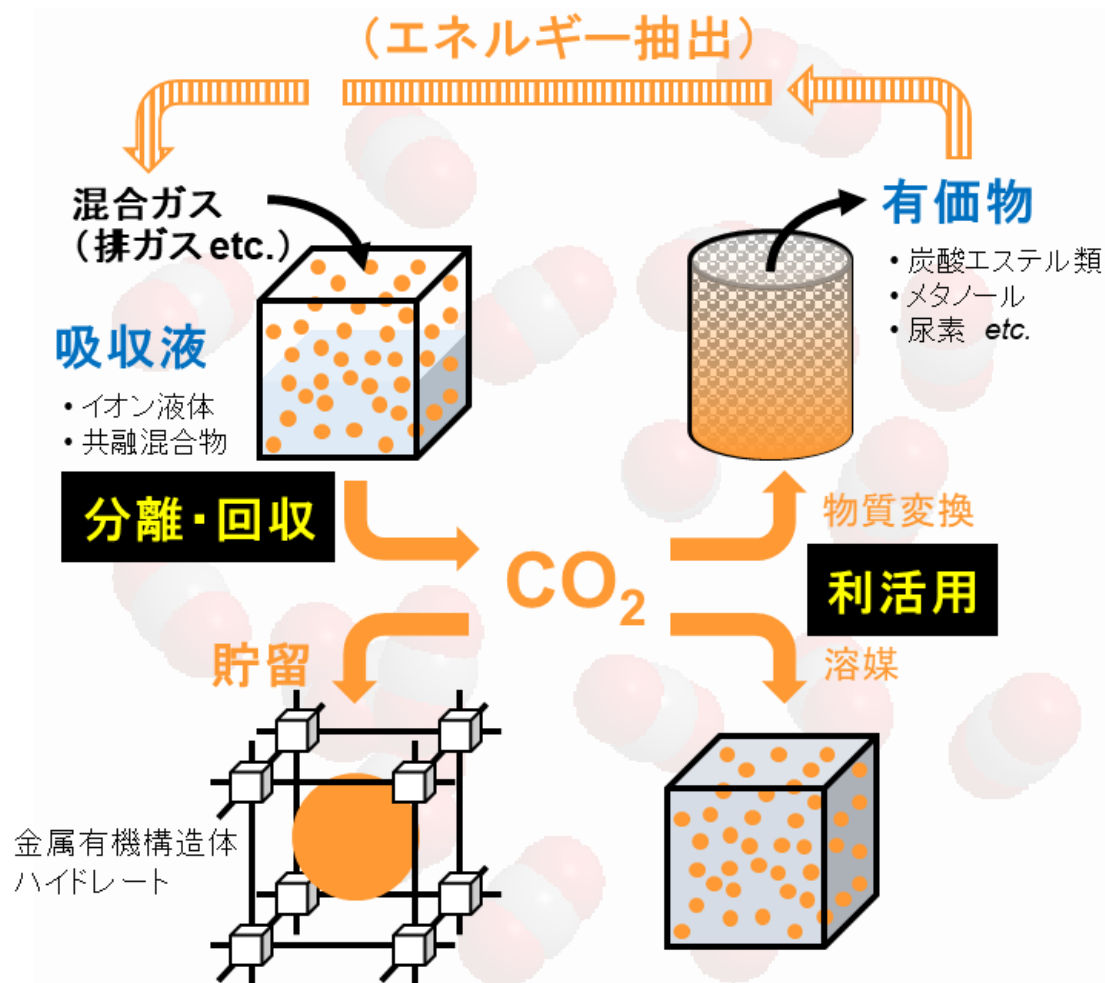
（エネルギー抽出）

混合ガス
（排ガスetc.）

有価物
• 炭酸エステル類
• メタノール
• 尿素 *etc.*

吸収液
• イオン液体
• 共融混合物

分離・回収

$CO_2$

物質変換

利活用

貯留

溶媒

金属有機構造体
ハイドレート